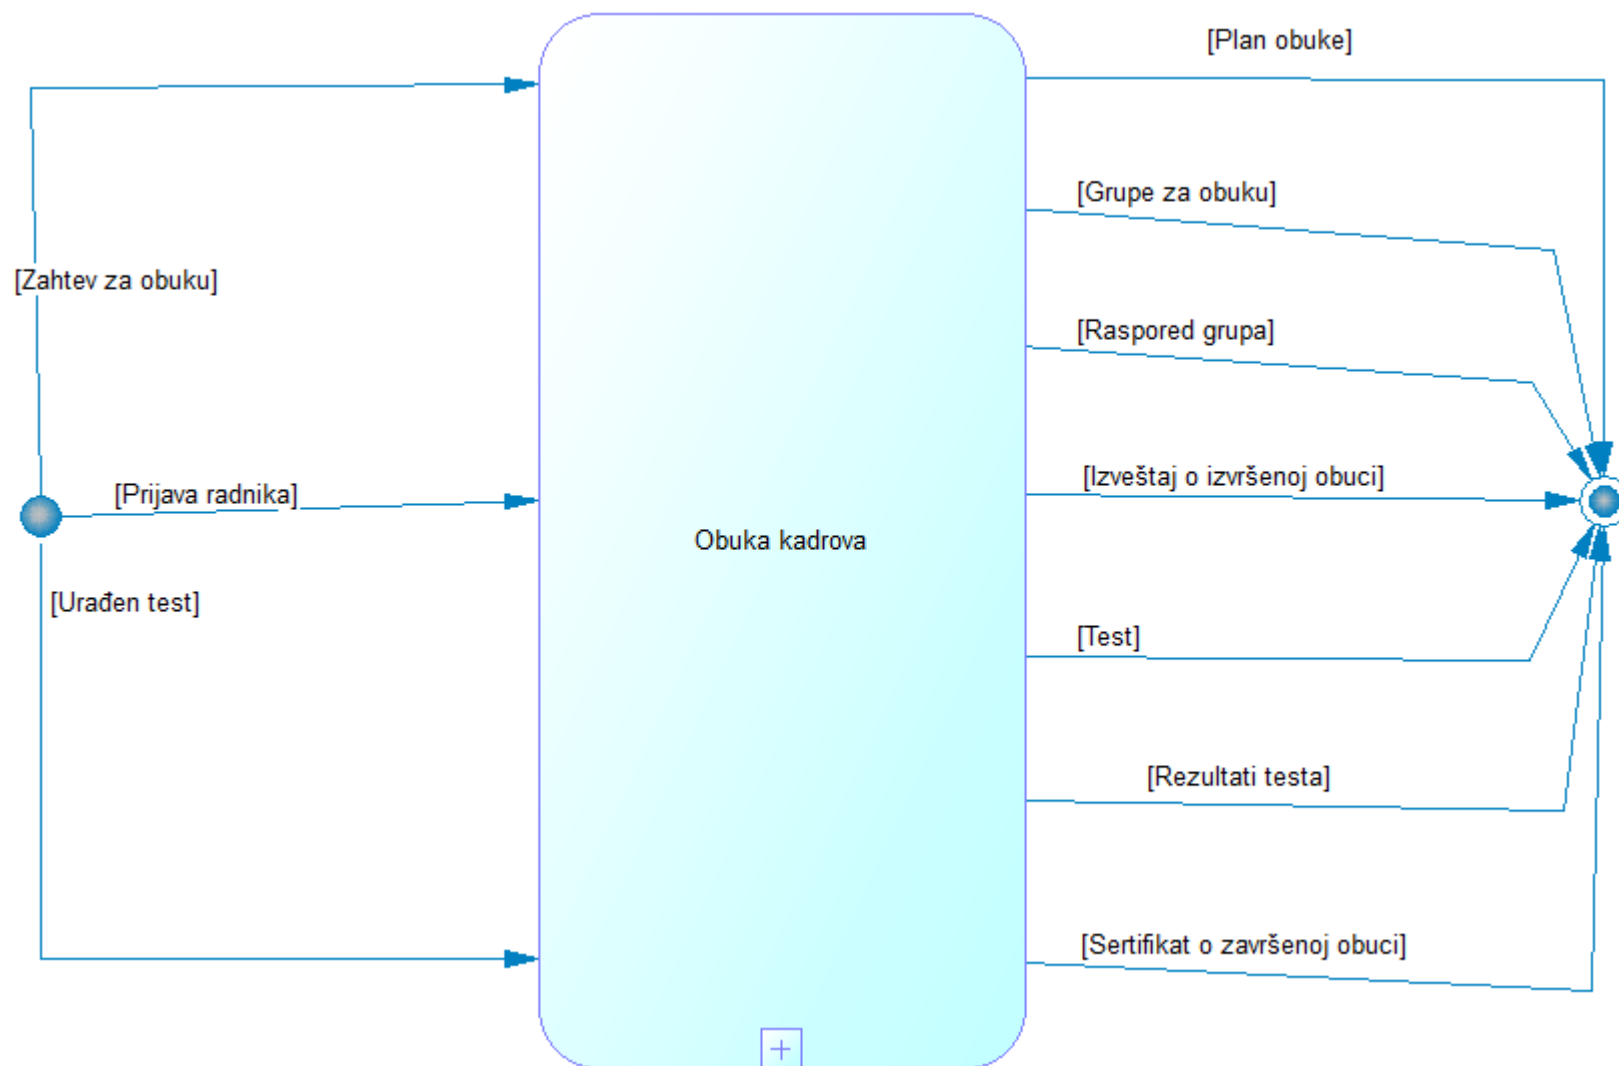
[Plan obuke]

[Zahtev za obuku]

[Grupe za obuku]

[Raspored grupa]

[Prijava radnika]

Obuka kadrova

[Izveštaj o izvršenoj obuci]

[Urađen test]

[Test]

[Rezultati testa]

[Sertifikat o završenoj obuci]

+